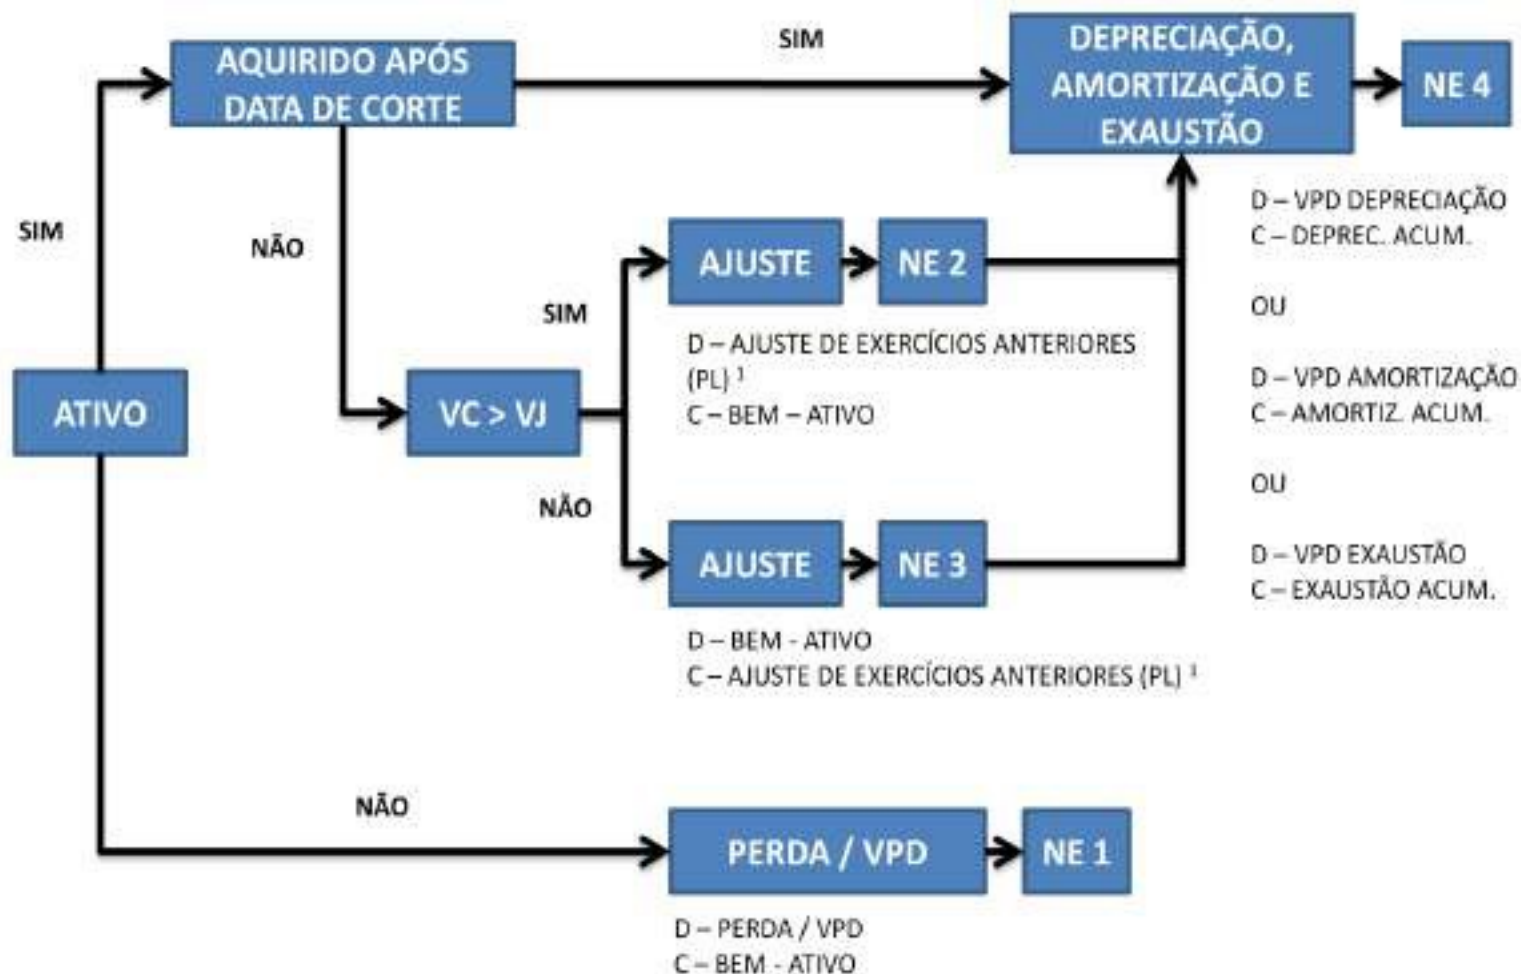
AQUIRIDO APÓS DATA DE CORTE

SIM

DEPRECIAÇÃO, AMORTIZAÇÃO E EXAUSTÃO

NE 4

SIM

NÃO

D – VPD DEPRECIAÇÃO
C – DEPREC. ACUM.

OU

D – VPD AMORTIZAÇÃO
C – AMORTIZ. ACUM.

OU

D – VPD EXAUSTÃO
C – EXAUSTÃO ACUM.

AJUSTE

NE 2

SIM

D – AJUSTE DE EXERCÍCIOS ANTERIORES (PL) $^1$
C – BEM – ATIVO

ATIVO

VC > VJ

NÃO

AJUSTE

NE 3

D – BEM - ATIVO
C – AJUSTE DE EXERCÍCIOS ANTERIORES (PL) $^1$

NÃO

PERDA / VPD

NE 1

D – PERDA / VPD
C – BEM - ATIVO